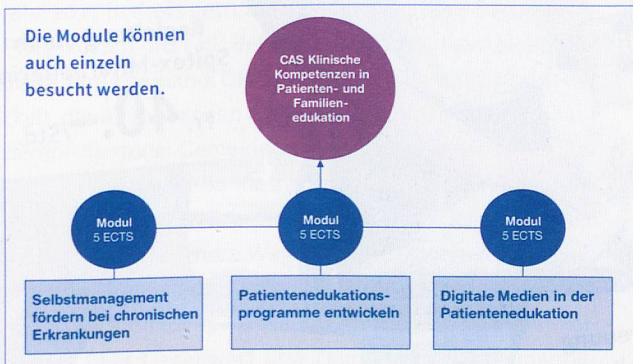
Die Module können auch einzeln besucht werden.

CAS Klinische Kompetenzen in Patienten- und Familienedukation

Modul
5 ECTS

Modul
5 ECTS

Modul
5 ECTS

Selbstmanagement fördern bei chronischen Erkrankungen

Patientenedukationsprogramme entwickeln

Digitale Medien in der Patientenedukation